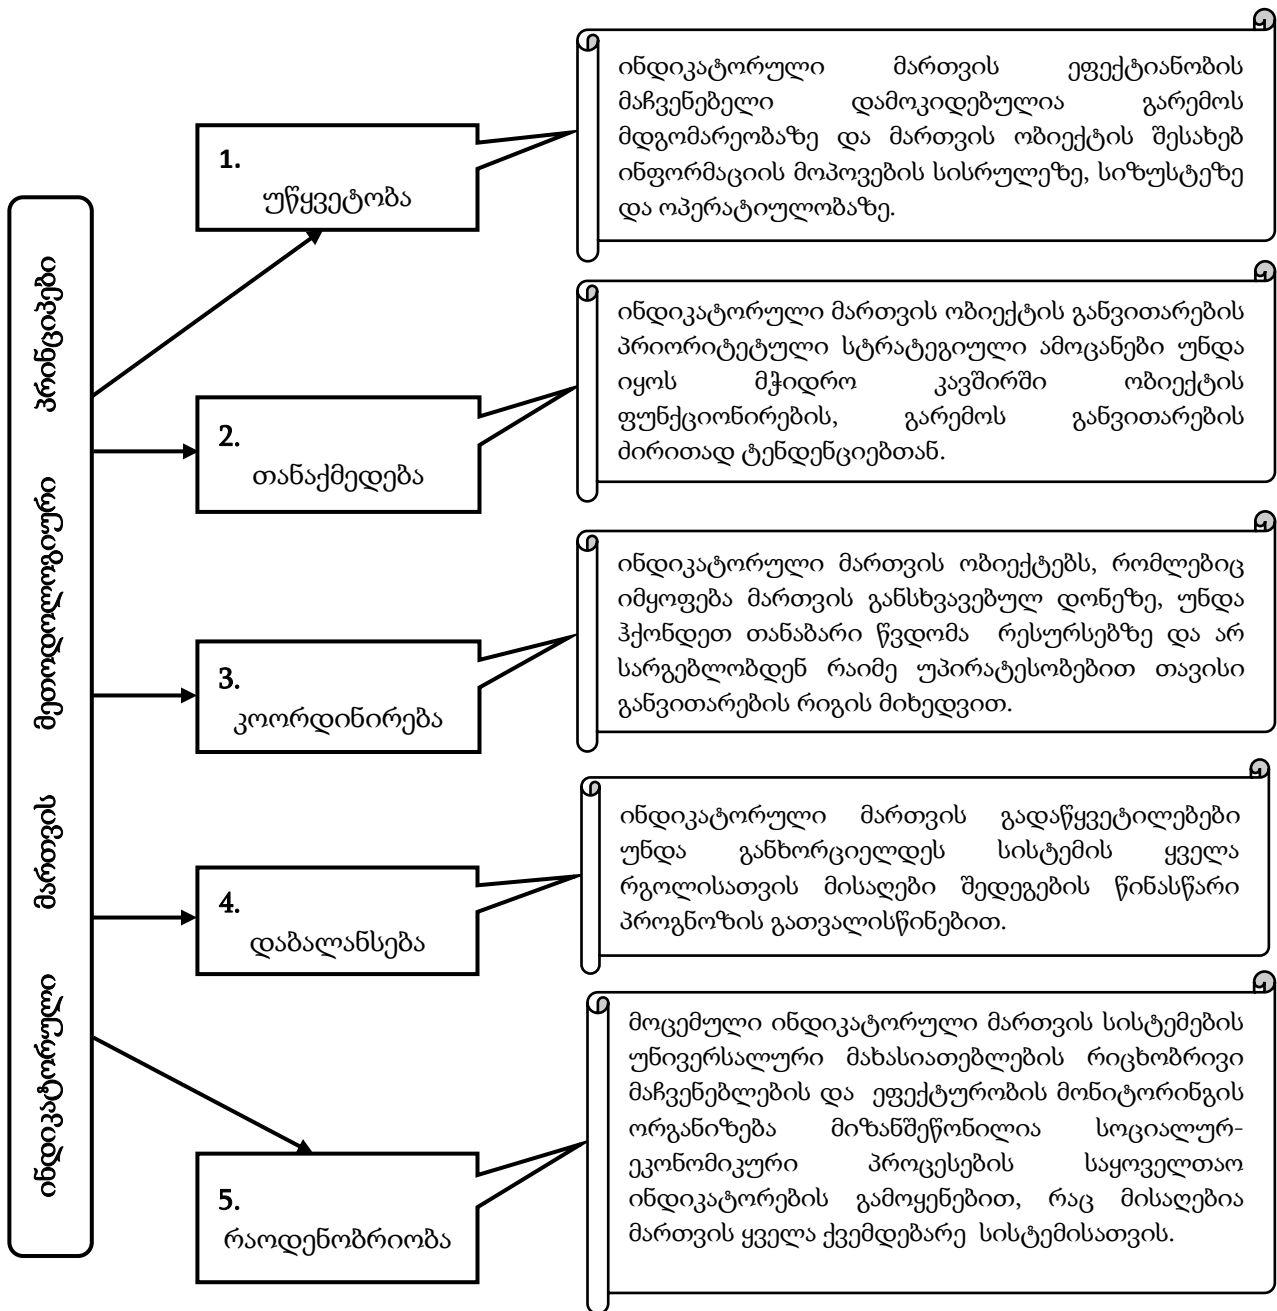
ინდიკატორული მართვის მეთოდოლოგიური პრინციპები

1.
უწყვეტობა

ინდიკატორული მართვის ეფექტიანობის მაჩვენებელი დამოკიდებულია გარემოს მდგომარეობაზე და მართვის ობიექტის შესახებ ინფორმაციის მოპოვების სისრულეზე, სიზუსტეზე და ოპერატიულობაზე.

2.
თანაქმედება

ინდიკატორული მართვის ობიექტის განვითარების პრიორიტეტული სტრატეგიული ამოცანები უნდა იყოს მჭიდრო კავშირში ობიექტის ფუნქციონირების, გარემოს განვითარების ძირითად ტენდენციებთან.

3.
კოორდინირება

ინდიკატორული მართვის ობიექტებს, რომლებიც იმყოფება მართვის განსხვავებულ დონეზე, უნდა ჰქონდეთ თანაბარი წვდომა რესურსებზე და არ სარგებლობდნენ რაიმე უპირატესობებით თავისი განვითარების რიგის მიხედვით.

4.
დაბალანსება

ინდიკატორული მართვის გადაწყვეტილებები უნდა განხორციელდეს სისტემის ყველა რგოლისათვის მისაღები შედეგების წინასწარი პროგნოზის გათვალისწინებით.

5.
რაოდენობრიობა

მოცემული ინდიკატორული მართვის სისტემების უნივერსალური მახასიათებლების რიცხობრივი მაჩვენებლების და ეფექტურობის მონიტორინგის ორგანიზება მიზანშეწონილია სოციალურ-ეკონომიკური პროცესების საყოველთაო ინდიკატორების გამოყენებით, რაც მისაღებია მართვის ყველა ქვემდებარე სისტემისათვის.